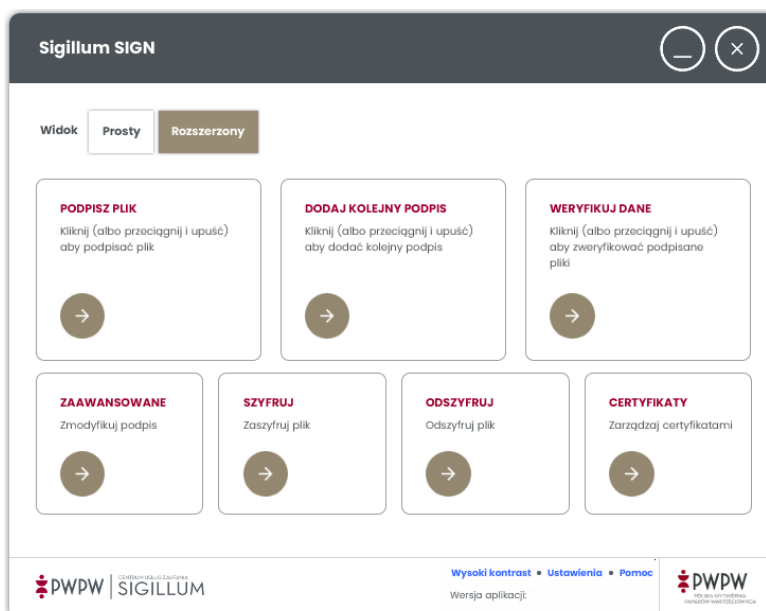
Sigillum SIGN

Widok Prosty Rozszerzony

PODPISZ PLIK
Kliknij (albo przeciągnij i upuść) aby podpisać plik

DODAJ KOLEJNY PODPIS
Kliknij (albo przeciągnij i upuść) aby dodać kolejny podpis

WERYFIKUJ DANE
Kliknij (albo przeciągnij i upuść) aby zweryfikować podpisane pliki

ZAAWANSOWANE
Zmodyfikuj podpis

SZYFRUJ
Zaszyfruj plik

ODSZYFRUJ
Odszyfruj plik

CERTYFIKATY
Zarządzaj certyfikatami

PWPW | CENTRUM USŁUG ZAUFANIA SIGILLUM

Wysoki kontrast • Ustawienia • Pomoc
Wersja aplikacji:

PWPW
POLSKA WYTWÓRNIA PAPIERÓW WARTOŚCIOWYCH